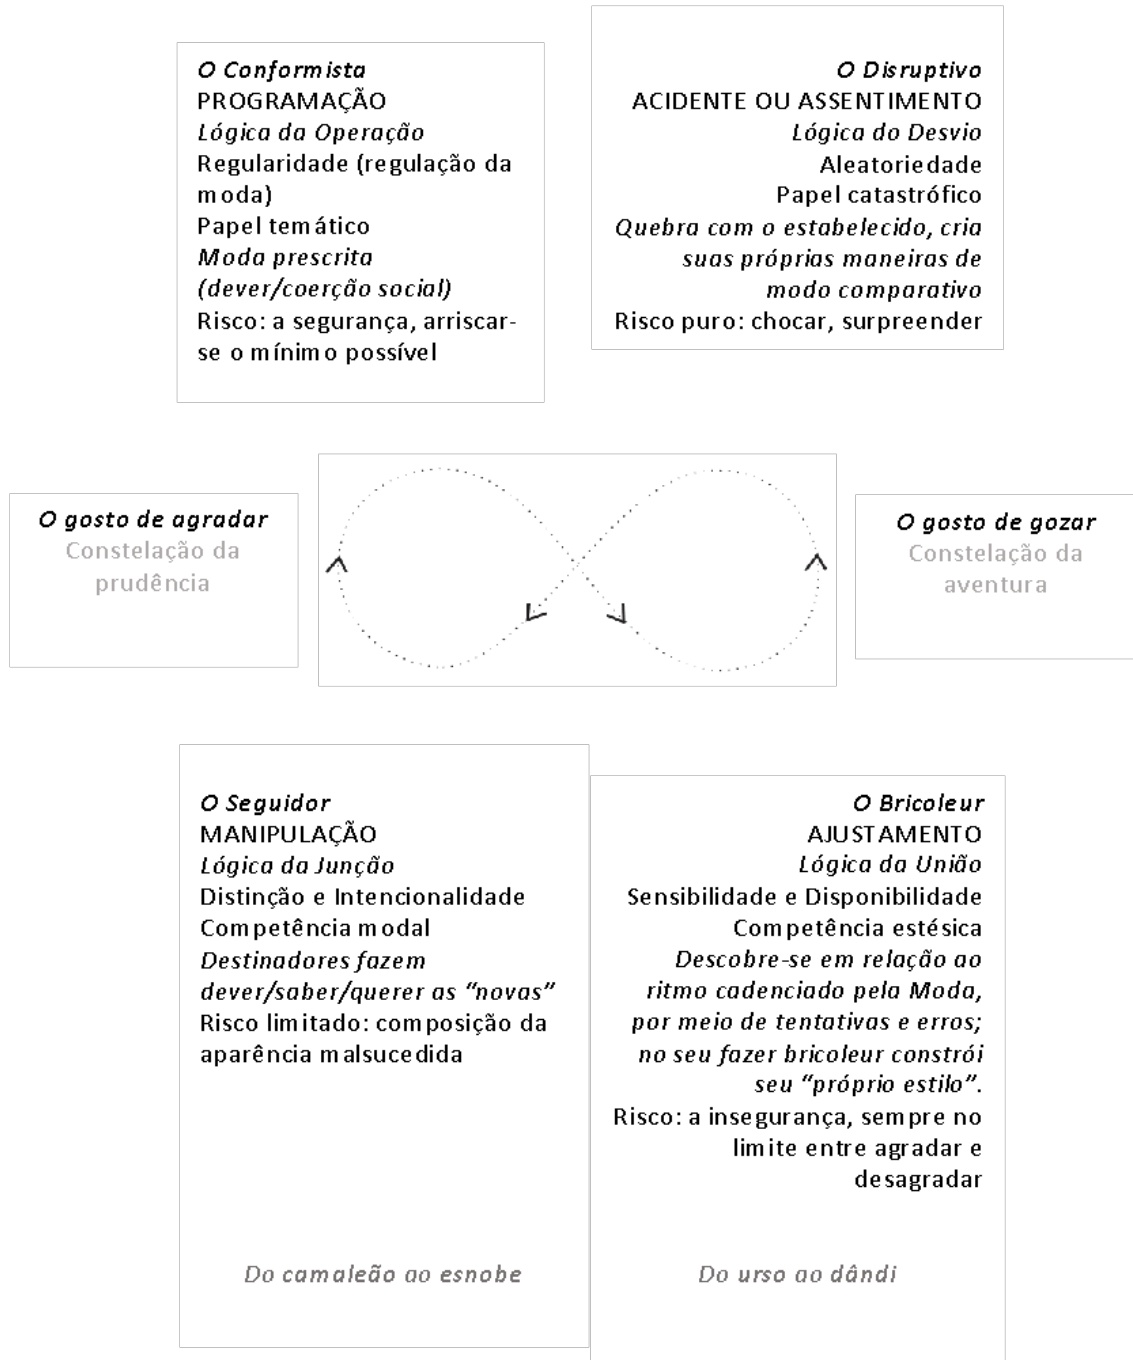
O Conformista
PROGRAMAÇÃO
Lógica da Operação
Regularidade (regulação da moda)
Papel temático
Moda prescrita (dever/coerção social)
Risco: a segurança, arriscar-se o mínimo possível

O Disruptivo
ACIDENTE OU ASSENTIMENTO
Lógica do Desvio
Aleatoriedade
Papel catastrófico
Quebra com o estabelecido, cria suas próprias maneiras de modo comparativo
Risco puro: chocar, surpreender

O gosto de agradar
Constelação da prudência

O gosto de gozar
Constelação da aventura

O Seguidor
MANIPULAÇÃO
Lógica da Junção
Distinção e Intencionalidade
Competência modal
Destinadores fazem dever/saber/querer as "novas"
Risco limitado: composição da aparência malsucedida

Do camaleão ao esnobe

O Bricoleur
AJUSTAMENTO
Lógica da União
Sensibilidade e Disponibilidade
Competência estésica
Descobre-se em relação ao ritmo cadenciado pela Moda, por meio de tentativas e erros; no seu fazer bricoleur constrói seu "próprio estilo".
Risco: a insegurança, sempre no limite entre agradar e desagradar

Do urso ao dândi